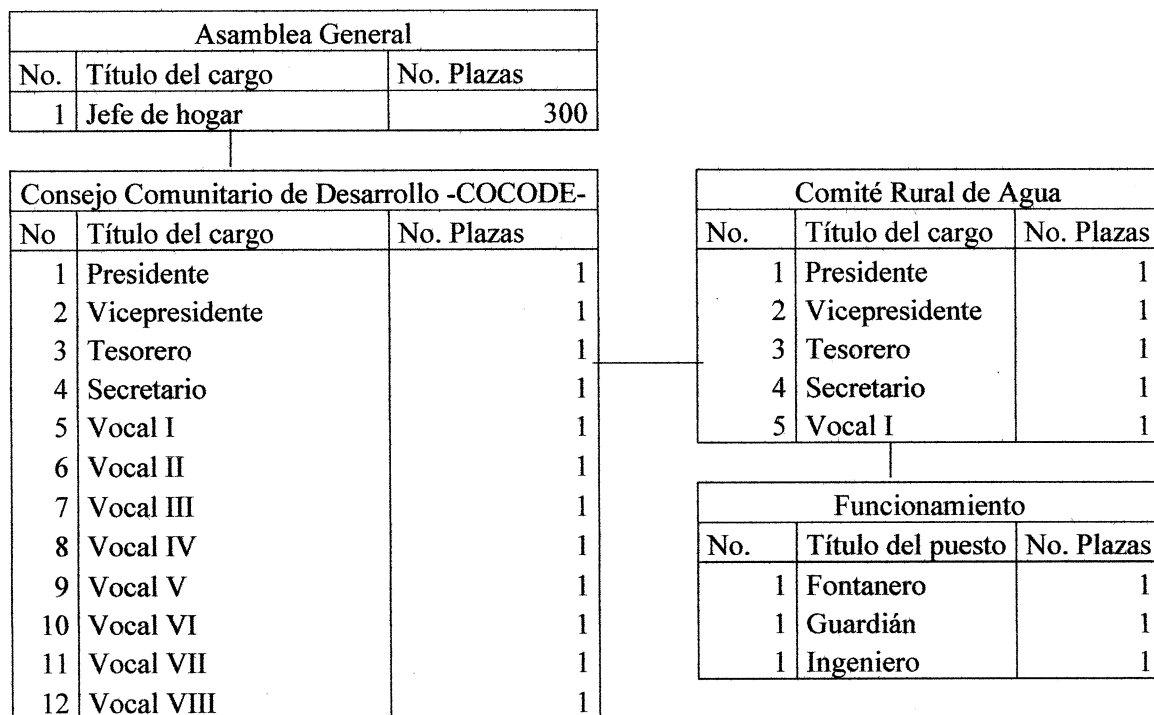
| Asamblea General | | |
|---|---|---|
| No. | Título del cargo | No. Plazas |
| 1 | Jefe de hogar | 300 |

| Consejo Comunitario de Desarrollo -COCODE- | | |
|---|---|---|
| No | Título del cargo | No. Plazas |
| 1 | Presidente | 1 |
| 2 | Vicepresidente | 1 |
| 3 | Tesorero | 1 |
| 4 | Secretario | 1 |
| 5 | Vocal I | 1 |
| 6 | Vocal II | 1 |
| 7 | Vocal III | 1 |
| 8 | Vocal IV | 1 |
| 9 | Vocal V | 1 |
| 10 | Vocal VI | 1 |
| 11 | Vocal VII | 1 |
| 12 | Vocal VIII | 1 |

| Comité Rural de Agua | | |
|---|---|---|
| No. | Título del cargo | No. Plazas |
| 1 | Presidente | 1 |
| 2 | Vicepresidente | 1 |
| 3 | Tesorero | 1 |
| 4 | Secretario | 1 |
| 5 | Vocal I | 1 |

| Funcionamiento | | |
|---|---|---|
| No. | Título del puesto | No. Plazas |
| 1 | Fontanero | 1 |
| 1 | Guardián | 1 |
| 1 | Ingeniero | 1 |